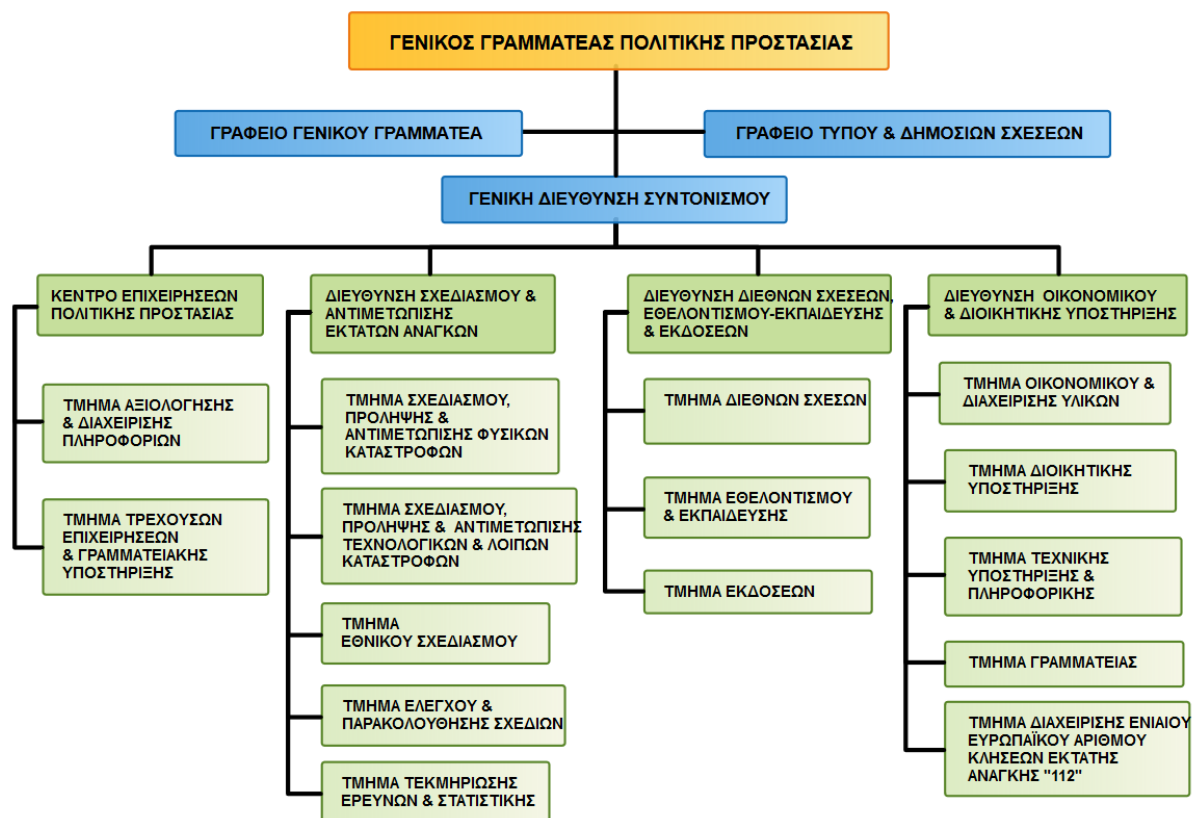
ΓΕΝΙΚΟΣ ΓΡΑΜΜΑΤΕΑΣ ΠΟΛΙΤΙΚΗΣ ΠΡΟΣΤΑΣΙΑΣ

ΓΡΑΦΕΙΟ ΓΕΝΙΚΟΥ ΓΡΑΜΜΑΤΕΑ

ΓΡΑΦΕΙΟ ΤΥΠΟΥ & ΔΗΜΟΣΙΩΝ ΣΧΕΣΕΩΝ

ΓΕΝΙΚΗ ΔΙΕΥΘΥΝΣΗ ΣΥΝΤΟΝΙΣΜΟΥ

ΚΕΝΤΡΟ ΕΠΙΧΕΙΡΗΣΕΩΝ ΠΟΛΙΤΙΚΗΣ ΠΡΟΣΤΑΣΙΑΣ

ΤΜΗΜΑ ΑΞΙΟΛΟΓΗΣΗΣ & ΔΙΑΧΕΙΡΙΣΗΣ ΠΛΗΡΟΦΟΡΙΩΝ

ΤΜΗΜΑ ΤΡΕΧΟΥΣΩΝ ΕΠΙΧΕΙΡΗΣΕΩΝ & ΓΡΑΜΜΑΤΕΙΑΚΗΣ ΥΠΟΣΤΗΡΙΞΗΣ

ΔΙΕΥΘΥΝΣΗ ΣΧΕΔΙΑΣΜΟΥ & ΑΝΤΙΜΕΤΩΠΙΣΗΣ ΕΚΤΑΤΩΝ ΑΝΑΓΚΩΝ

ΤΜΗΜΑ ΣΧΕΔΙΑΣΜΟΥ, ΠΡΟΛΗΨΗΣ & ΑΝΤΙΜΕΤΩΠΙΣΗΣ ΦΥΣΙΚΩΝ ΚΑΤΑΣΤΡΟΦΩΝ

ΤΜΗΜΑ ΣΧΕΔΙΑΣΜΟΥ, ΠΡΟΛΗΨΗΣ & ΑΝΤΙΜΕΤΩΠΙΣΗΣ ΤΕΧΝΟΛΟΓΙΚΩΝ & ΛΟΙΠΩΝ ΚΑΤΑΣΤΡΟΦΩΝ

ΤΜΗΜΑ ΕΘΝΙΚΟΥ ΣΧΕΔΙΑΣΜΟΥ

ΤΜΗΜΑ ΕΛΕΓΧΟΥ & ΠΑΡΑΚΟΛΟΥΘΗΣΗΣ ΣΧΕΔΙΩΝ

ΤΜΗΜΑ ΤΕΚΜΗΡΙΩΣΗΣ ΕΡΕΥΝΩΝ & ΣΤΑΤΙΣΤΙΚΗΣ

ΔΙΕΥΘΥΝΣΗ ΔΙΕΘΝΩΝ ΣΧΕΣΕΩΝ, ΕΘΕΛΟΝΤΙΣΜΟΥ-ΕΚΠΑΙΔΕΥΣΗΣ & ΕΚΔΟΣΕΩΝ

ΤΜΗΜΑ ΔΙΕΘΝΩΝ ΣΧΕΣΩΝ

ΤΜΗΜΑ ΕΘΕΛΟΝΤΙΣΜΟΥ & ΕΚΠΑΙΔΕΥΣΗΣ

ΤΜΗΜΑ ΕΚΔΟΣΕΩΝ

ΔΙΕΥΘΥΝΣΗ ΟΙΚΟΝΟΜΙΚΟΥ & ΔΙΟΙΚΗΤΙΚΗΣ ΥΠΟΣΤΗΡΙΞΗΣ

ΤΜΗΜΑ ΟΙΚΟΝΟΜΙΚΟΥ & ΔΙΑΧΕΙΡΙΣΗΣ ΥΛΙΚΩΝ

ΤΜΗΜΑ ΔΙΟΙΚΗΤΙΚΗΣ ΥΠΟΣΤΗΡΙΞΗΣ

ΤΜΗΜΑ ΤΕΧΝΙΚΗΣ ΥΠΟΣΤΗΡΙΞΗΣ & ΠΛΗΡΟΦΟΡΙΚΗΣ

ΤΜΗΜΑ ΓΡΑΜΜΑΤΕΙΑΣ

ΤΜΗΜΑ ΔΙΑΧΕΙΡΙΣΗΣ ΕΝΙΑΙΟΥ ΕΥΡΩΠΑΪΚΟΥ ΑΡΙΘΜΟΥ ΚΛΗΣΕΩΝ ΕΚΤΑΤΗΣ ΑΝΑΓΚΗΣ "112"